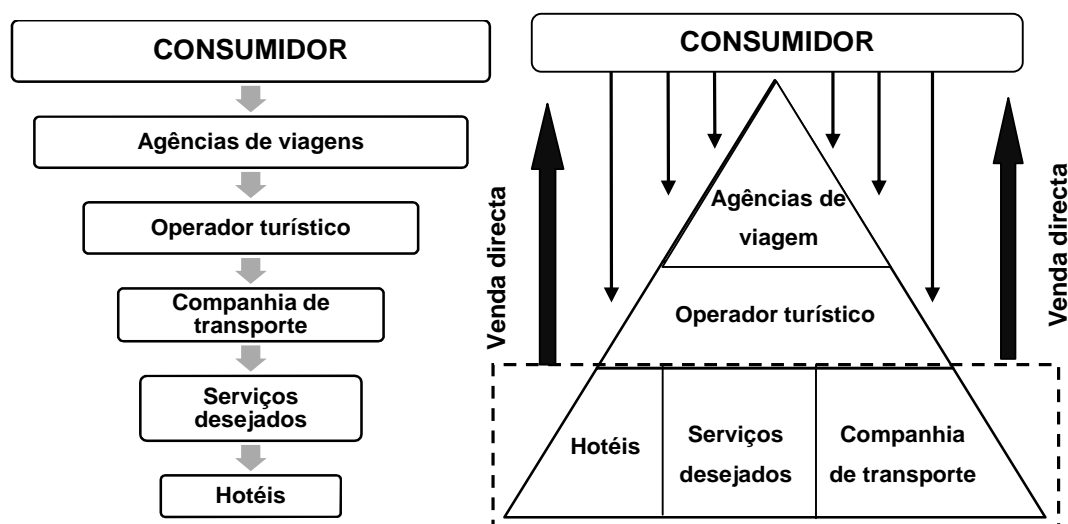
CONSUMIDOR

Agências de viagens

Operador turístico

Companhia de transporte

Serviços desejados

Hotéis

CONSUMIDOR

Venda directa

Agências de viagem

Operador turístico

Hotéis

Serviços desejados

Companhia de transporte

Venda directa